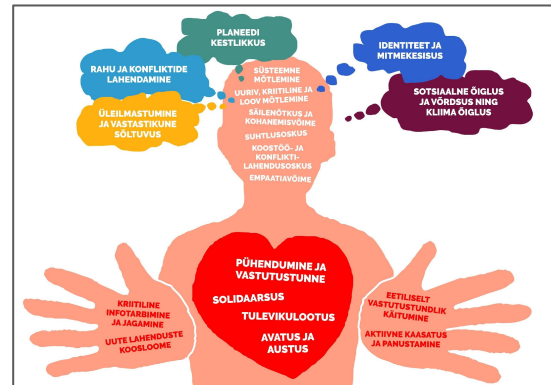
PLANEEDI KESTLIKKUS

RAHU JA KONFLIKTIDE LAHENDAMINE

IDENTITEET JA MITMEKESISUS

ÜLEILMASTUMINE JA VASTASTIKUNE SÕLTUVUS

SOTSIAALNE ÕIGLUS JA VÕRDSUS NING KLIIMA ÕIGLUS

SÜSTEEMNE MÕTLEMINE

UURIV, KRIITILINE JA LOOV MÕTLEMINE

SÄILENÕTKUS JA KOHANEMISVÕIME

SUHTLUSOSKUS

KOOSTÖÖ- JA KONFLIKTI-LAHENDUSOSKUS

EMPAATIAVÕIME

PÜHENDUMINE JA VASTUTUSTUNNE

SOLIDAARSUS

TULEVIKULOOTUS

AVATUS JA AUSTUS

KRIITILINE INFOTARBIMINE JA JAGAMINE

UUTE LAHENDUSTE KOOSLOOME

EETILISELT VASTUTUSTUNDLIK KÄITUMINE

AKTIIVNE KAASATUS JA PANUSTAMINE